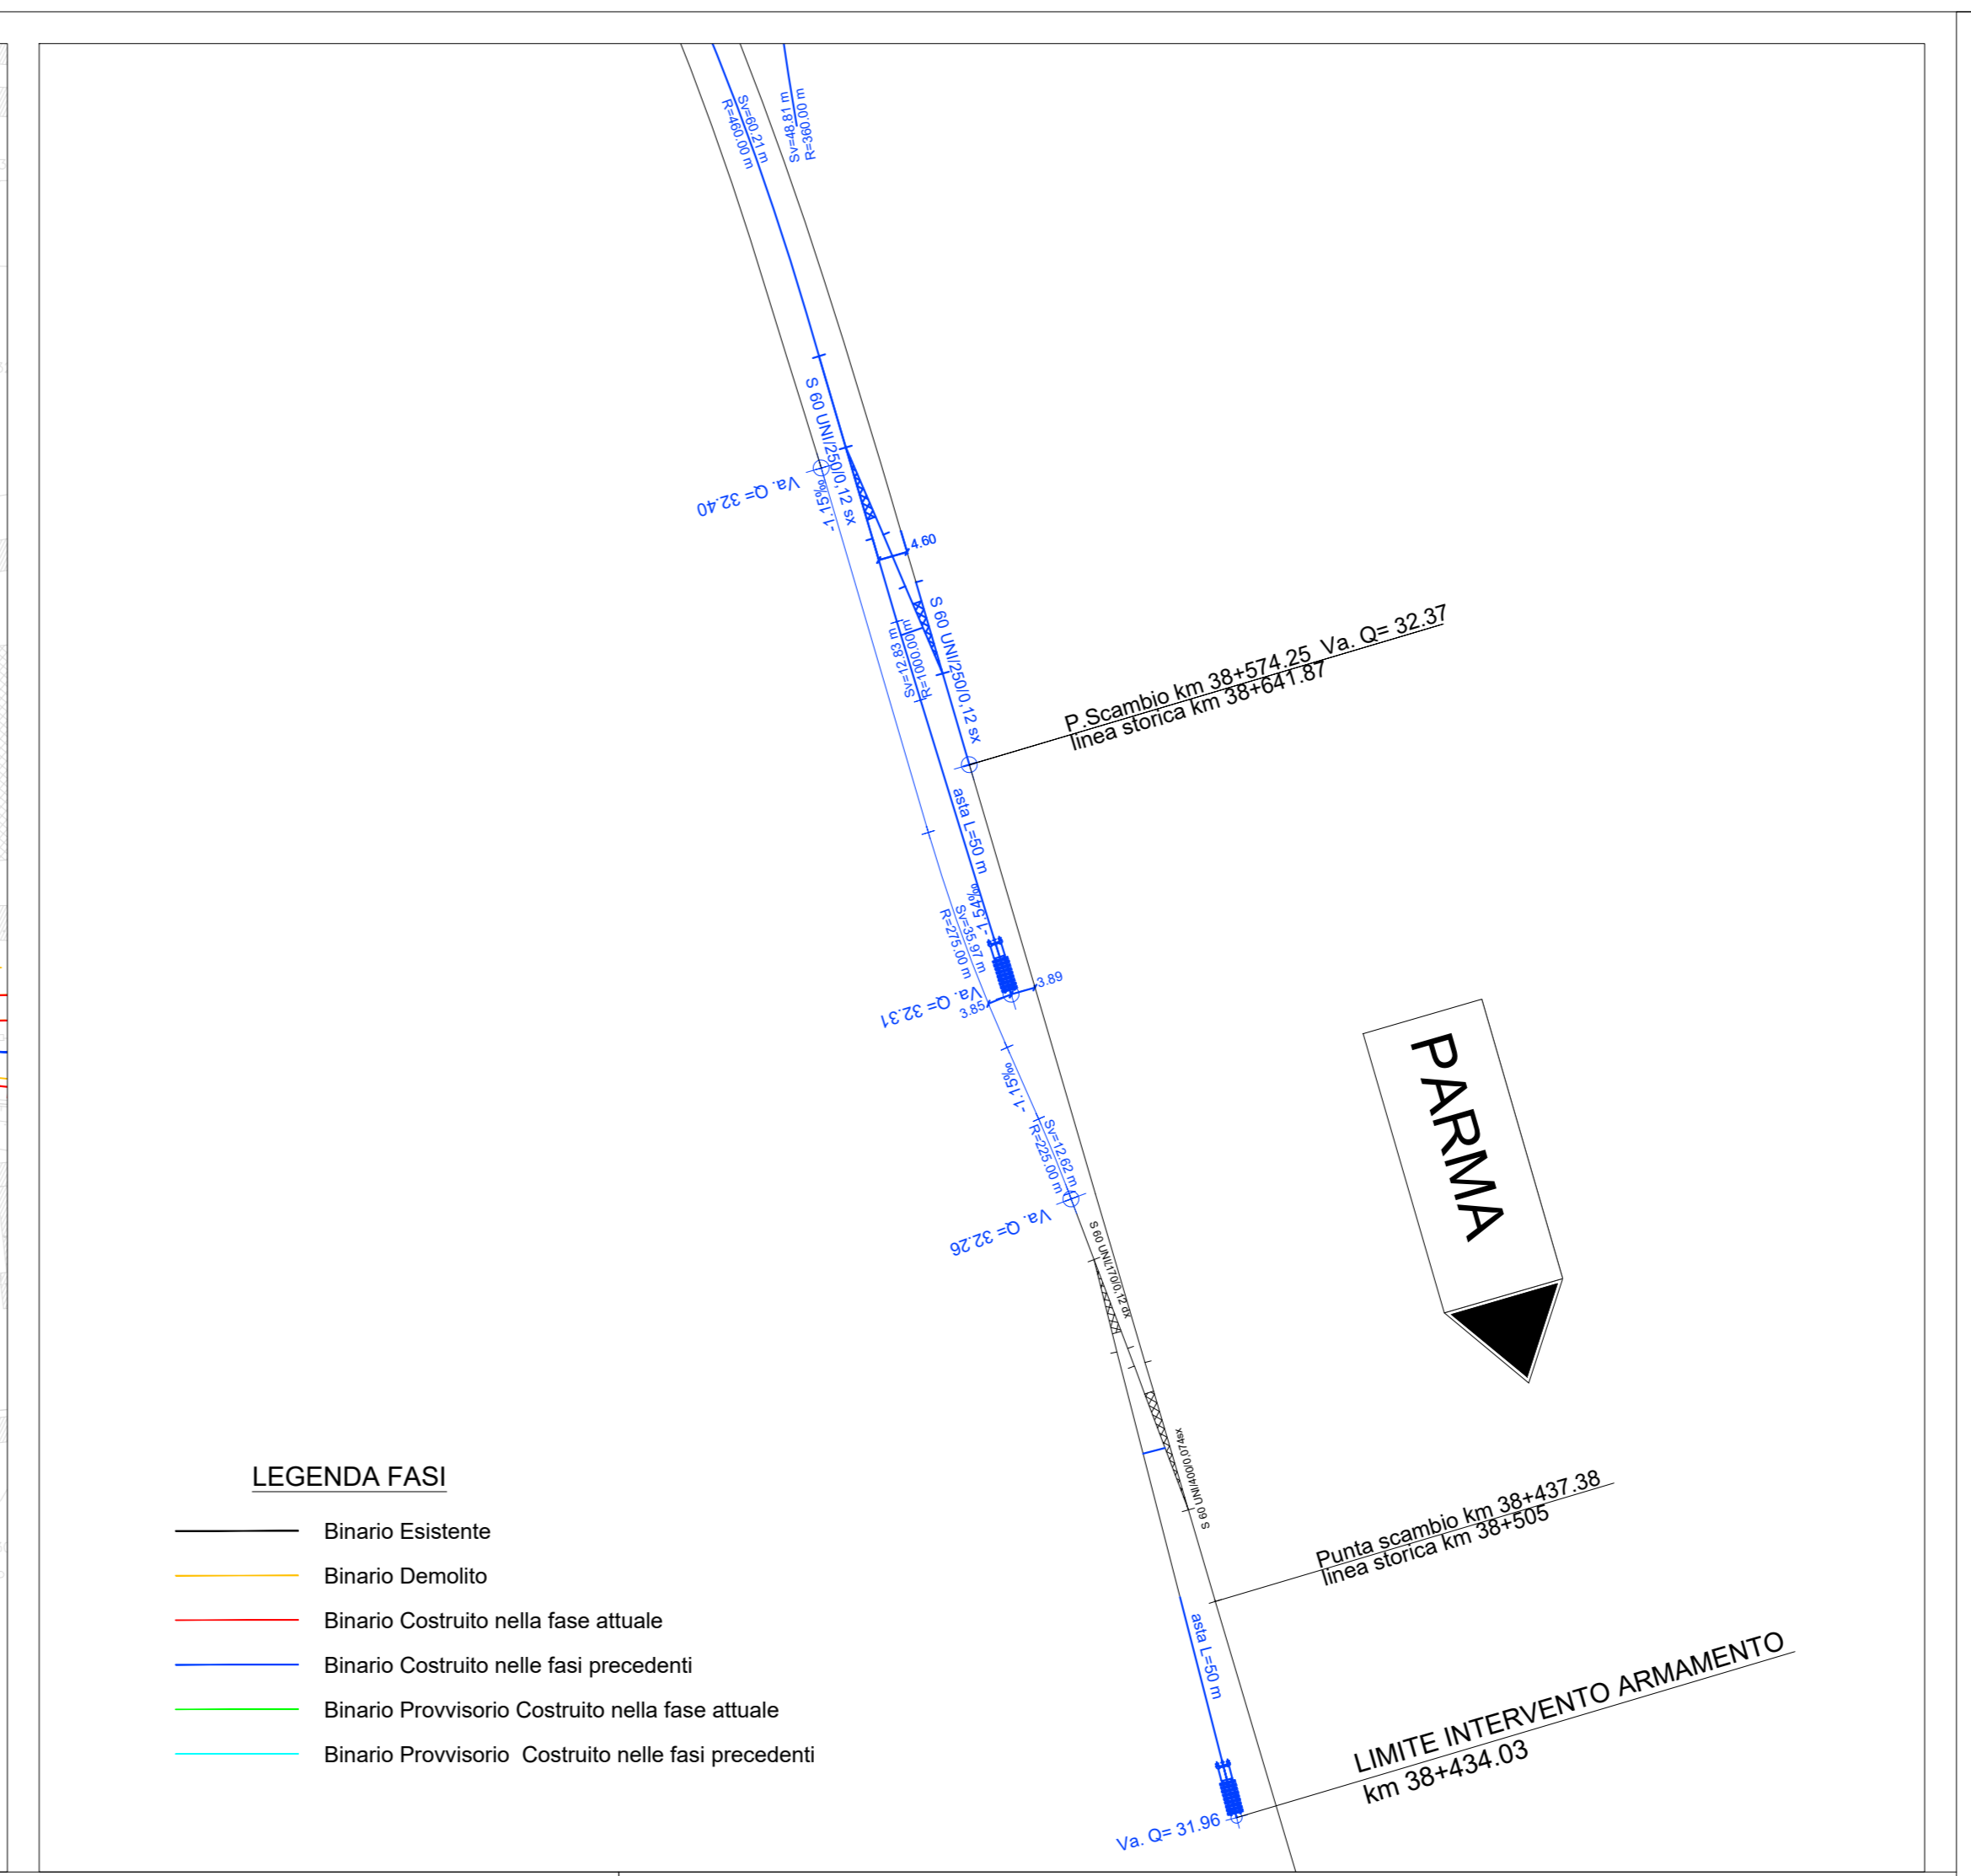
Sv=60.21 m
R=460.00 m
Sv=48.81 m
R=360.00 m

S 60 UNI/250/0.12 sx
-1.15‰
Va. Q= 32.40
4.60
S 60 UNI/250/0.12 sx
Sv=12.83 m
R=1000.00 m
P.Scambio km 38+574.25 Va. Q= 32.37
linea storica km 38+641.87
asta L=50 m
-1.54‰
Sv=35.97 m
R=275.00 m
3.89
3.85
Va. Q= 32.31
-1.15‰
Sv=12.62 m
R=225.00 m
Va. Q= 32.26
S 60 UNI/170/0.12 sx
S 60 UNI/400/0.074sx

PARMA

LEGENDA FASI
Binario Esistente
Binario Demolito
Binario Costruito nella fase attuale
Binario Costruito nelle fasi precedenti
Binario Provvisorio Costruito nella fase attuale
Binario Provvisorio Costruito nelle fasi precedenti

Punta scambio km 38+437.38
linea storica km 38+505
asta L=50 m
LIMITE INTERVENTO ARMAMENTO
km 38+434.03
Va. Q= 31.96